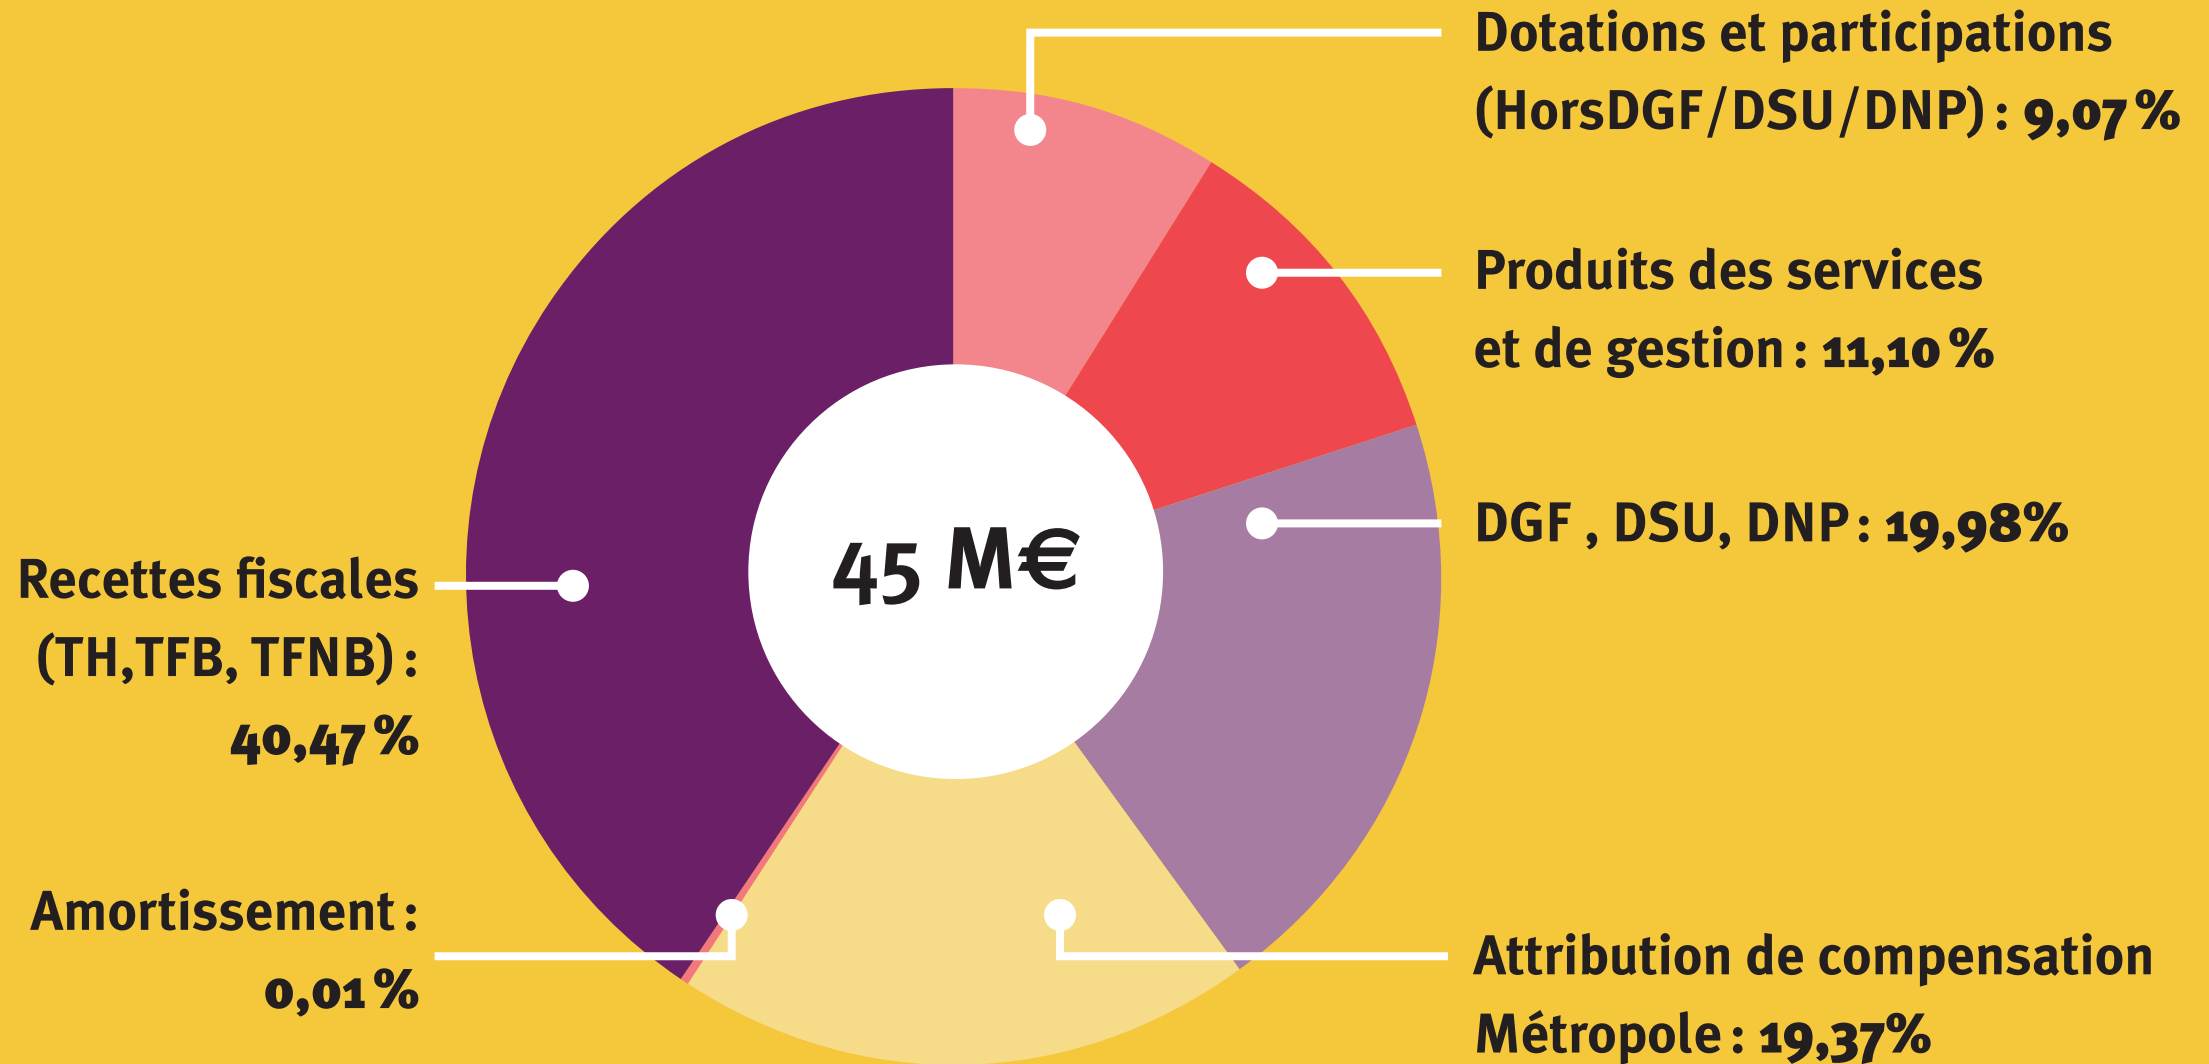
Dotations et participations (HorsDGF/DSU/DNP) : 9,07 %

Produits des services et de gestion : 11,10 %

DGF , DSU, DNP : 19,98%

45 M€

Recettes fiscales (TH,TFB, TFNB) : 40,47 %

Amortissement : 0,01 %

Attribution de compensation Métropole : 19,37%